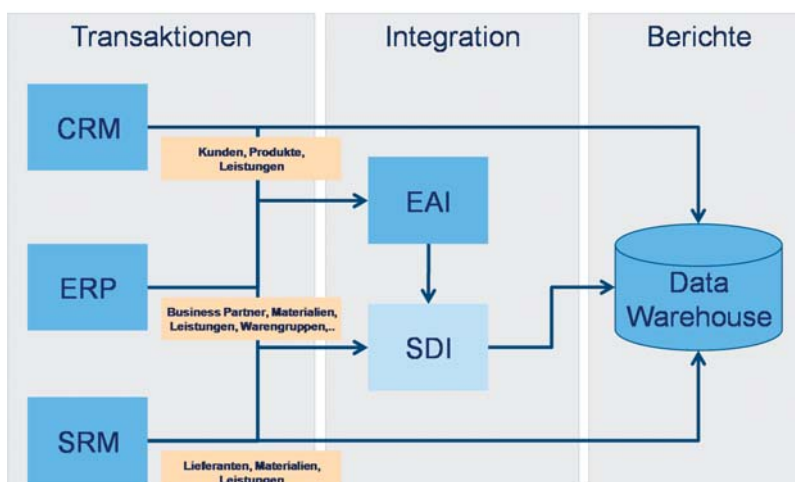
Transaktionen

Integration

Berichte

CRM

Kunden, Produkte, Leistungen

EAI

ERP

Data Warehouse

Business Partner, Materialien, Leistungen, Warengruppen,..

SDI

SRM

Lieferanten, Materialien, Leistungen